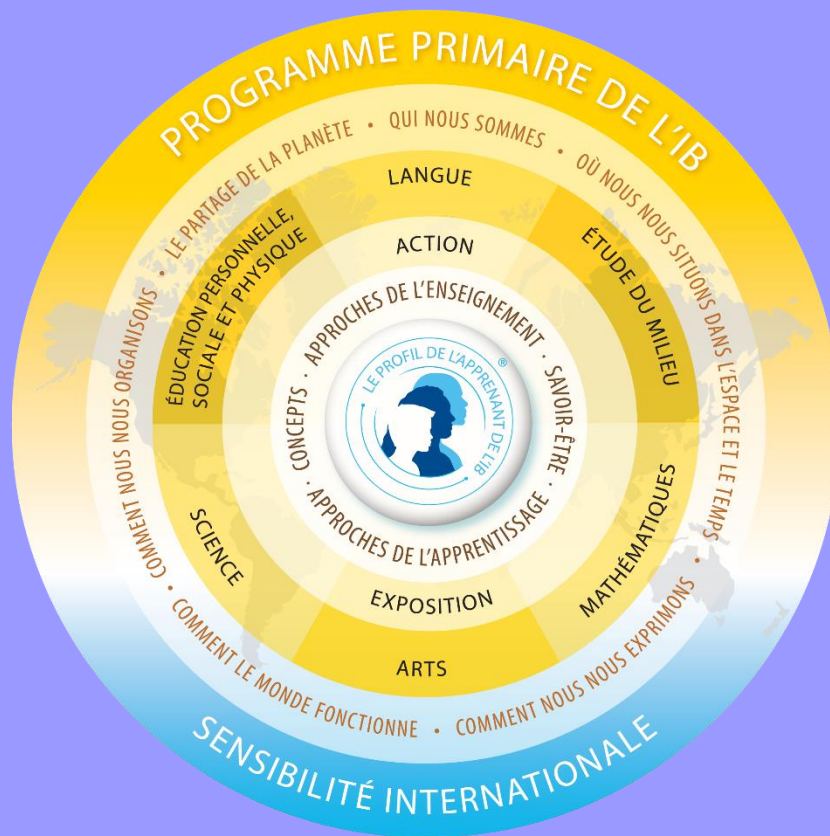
PROGRAMME PRIMAIRE DE L'IB

LE PARTAGE DE LA PLANÈTE • QUI NOUS SOMMES • OÙ NOUS NOUS SITUONS DANS L'ESPACE ET LE TEMPS • COMMENT NOUS NOUS EXPRIMONS • COMMENT LE MONDE FONCTIONNE • COMMENT NOUS NOUS ORGANISONS •

LANGUE

ÉTUDE DU MILIEU

MATHÉMATIQUES

ARTS

SCIENCE

ÉDUCATION PERSONNELLE, SOCIALE ET PHYSIQUE

ACTION

EXPOSITION

APPROCHES DE L'ENSEIGNEMENT • SAVOIR-ÊTRE • APPROCHES DE L'APPRENTISSAGE • CONCEPTS •

LE PROFIL DE L'APPRENANT DE L'IB®

SENSIBILITÉ INTERNATIONALE